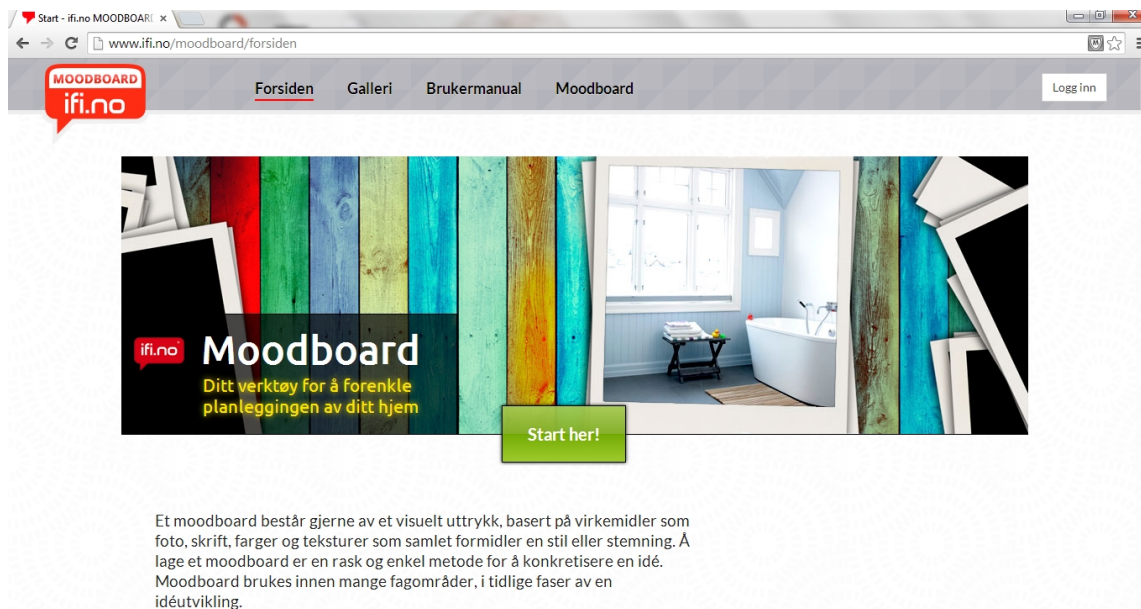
Start - ifi.no MOODBOARI ×

www.ifi.no/moodboard/forsiden

MOODBOARD
ifi.no

Forsiden Galleri Brukermanual Moodboard

Logg inn

ifi.no Moodboard
Ditt verktøy for å forenkle planleggingen av ditt hjem

Start her!

Et moodboard består gjerne av et visuelt uttrykk, basert på virkemidler som foto, skrift, farger og teksturer som samlet formidler en stil eller stemning. Å lage et moodboard er en rask og enkel metode for å konkretisere en idé. Moodboard brukes innen mange fagområder, i tidlige faser av en idéutvikling.